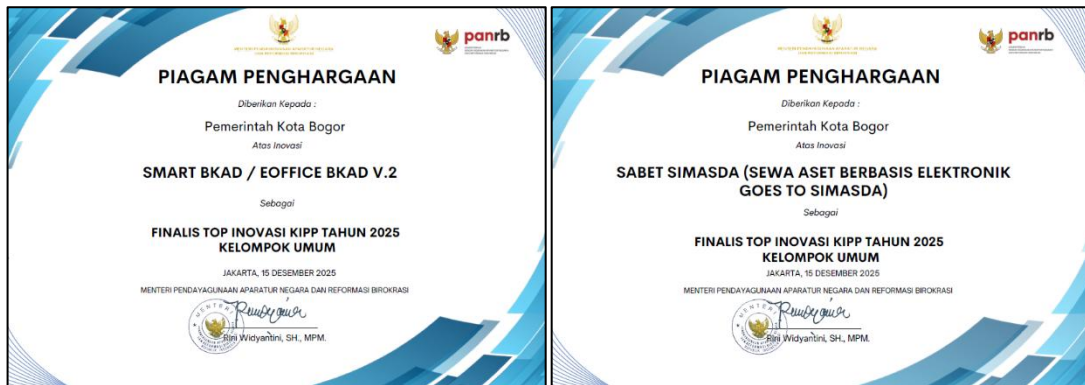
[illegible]

panrb

PIAGAM PENGHARGAAN

Diberikan Kepada :

Pemerintah Kota Bogor

Atas Inovasi

SMART BKAD / EOFFICE BKAD V.2

Sebagai

FINALIS TOP INOVASI KIPP TAHUN 2025
KELOMPOK UMUM

JAKARTA, 15 DESEMBER 2025

MENTERI PENDAYAGUNAAN APARATUR NEGARA DAN REFORMASI BIROKRASI

MENTERI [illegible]

Rini Widyantini, SH., MPM.

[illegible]

panrb

PIAGAM PENGHARGAAN

Diberikan Kepada :

Pemerintah Kota Bogor

Atas Inovasi

SABET SIMASDA (SEWA ASET BERBASIS ELEKTRONIK GOES TO SIMASDA)

Sebagai

FINALIS TOP INOVASI KIPP TAHUN 2025
KELOMPOK UMUM

JAKARTA, 15 DESEMBER 2025

MENTERI PENDAYAGUNAAN APARATUR NEGARA DAN REFORMASI BIROKRASI

MENTERI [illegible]

Rini Widyantini, SH., MPM.